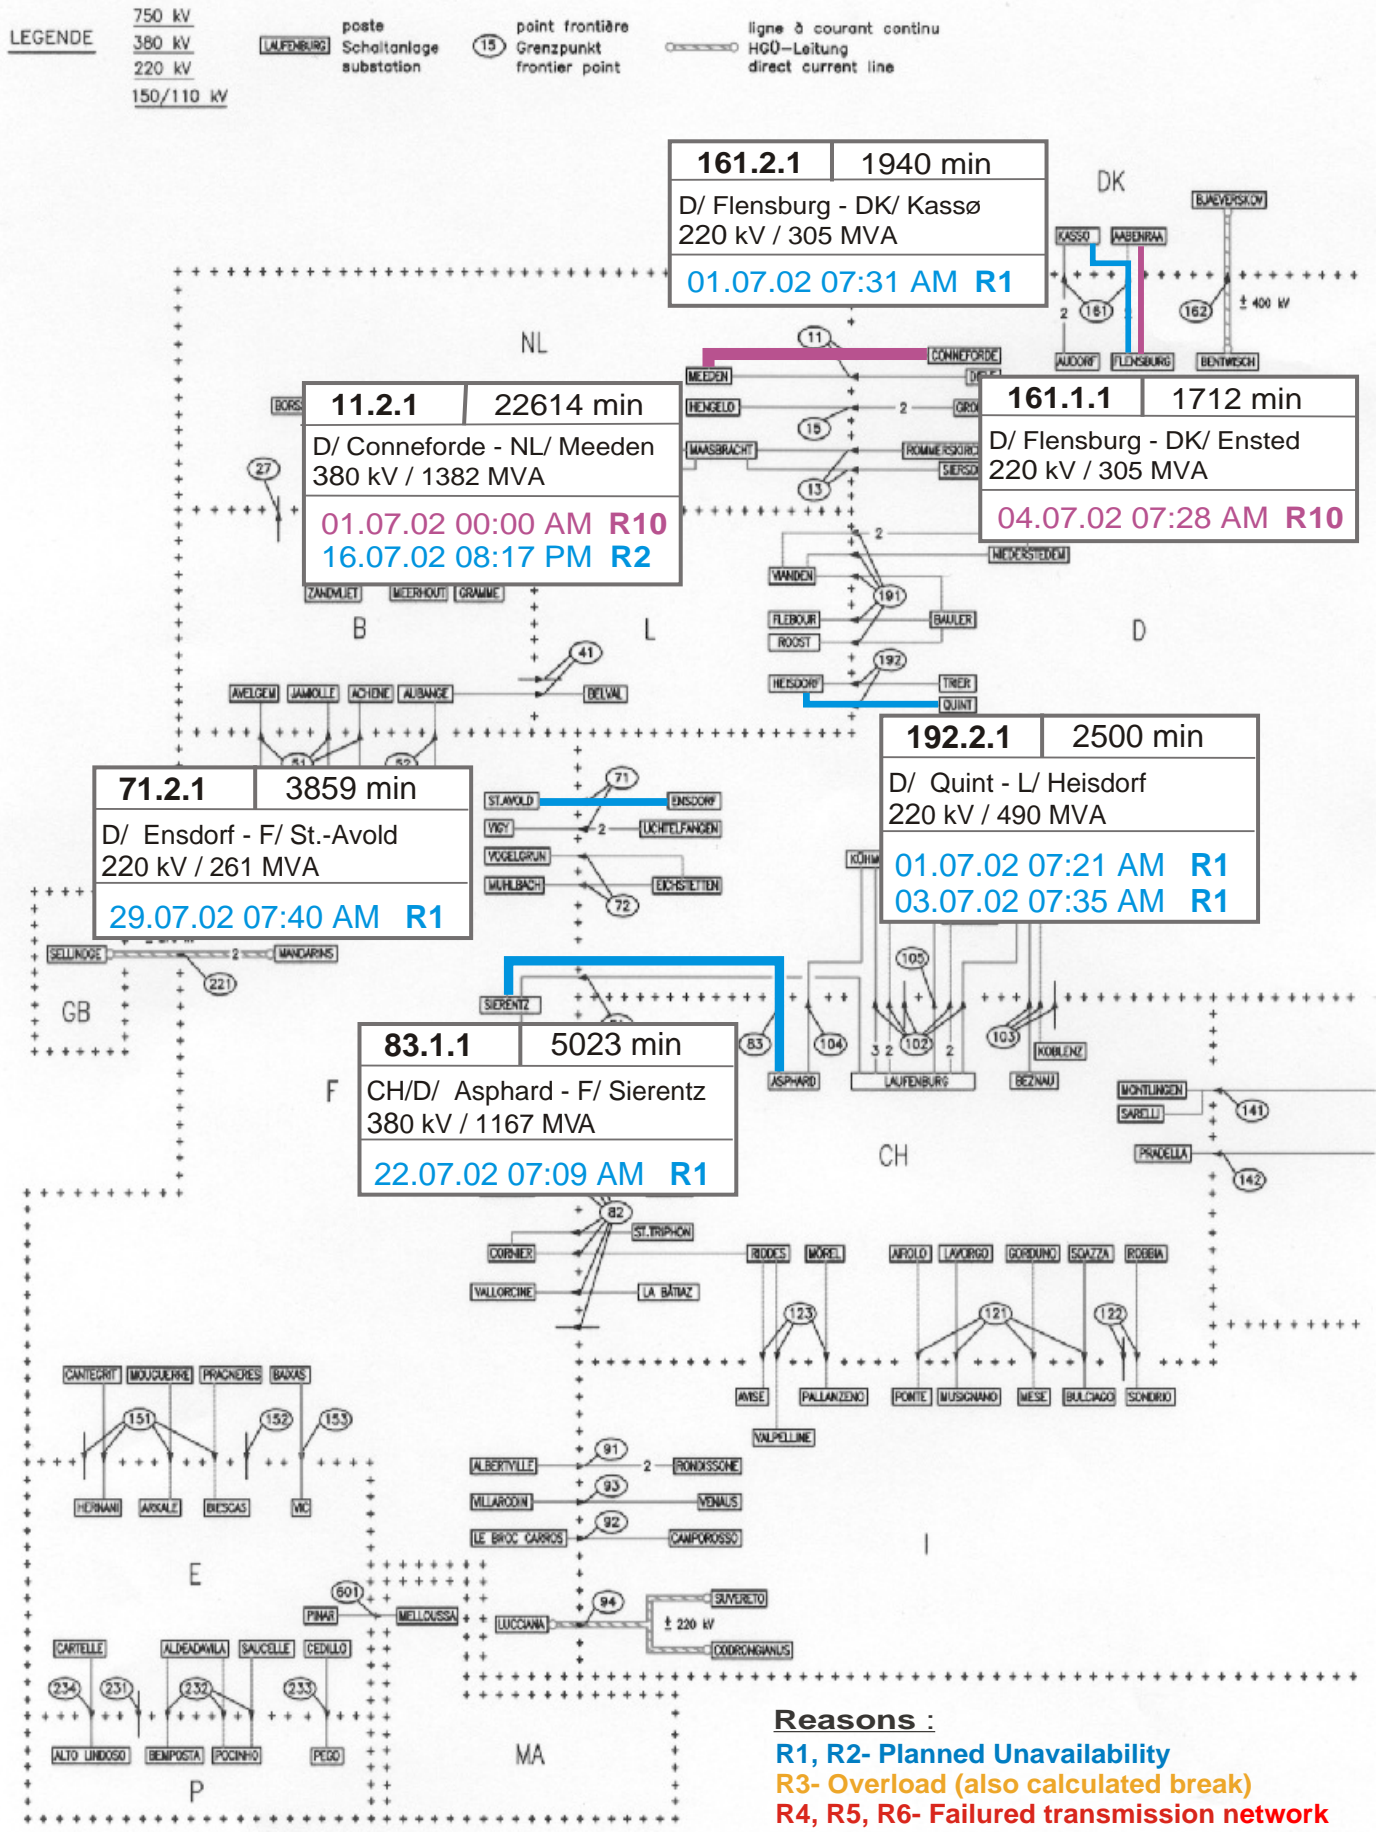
LEGENDE

750 kV
380 kV
220 kV
150/110 kV

LAUFENBURG poste Schaltanlage substation

15 point frontière Grenzpunkt frontier point

ligne à courant continu HGÜ-Leitung direct current line

| 161.2.1 | 1940 min |
|---|---|
| D/ Flensburg - DK/ Kassø 220 kV / 305 MVA | |
| 01.07.02 07:31 AM R1 | |

DK

KASSO
AABENRAA
BJAEVERSKOV
2
161
162
± 400 kV
AUDORF
FLENSBURG
BENTWISCH

NL

11
CONNEFORDE
MEEDEN
DIELE
HENGELO
15
2
GRO
MAASBRACHT
ROMMERSKIRCH
SIERSD
13
BORS
27

| 11.2.1 | 22614 min |
|---|---|
| D/ Conneforde - NL/ Meeden 380 kV / 1382 MVA | |
| 01.07.02 00:00 AM R10 | |
| 16.07.02 08:17 PM R2 | |

| 161.1.1 | 1712 min |
|---|---|
| D/ Flensburg - DK/ Ensted 220 kV / 305 MVA | |
| 04.07.02 07:28 AM R10 | |

2
NIEDERSTEDEM
ZANDVLIET
MEERHOUT
GRAMME
VIANDEN
191
B
L
D
FLEBOUR
BAULER
ROOST
41
192
HEISDORF
TRIER
QUINT
AVELGEM
JAMIOLLE
ACHENE
AUBANGE
BELVAL
51
52

| 71.2.1 | 3859 min |
|---|---|
| D/ Ensdorf - F/ St.-Avold 220 kV / 261 MVA | |
| 29.07.02 07:40 AM R1 | |

71
ST.AVOLD
ENSDORF
VIGY
2
UCHTELFANGEN
VOGELGRUN
MUHLBACH
EICHSTETTEN
72

| 192.2.1 | 2500 min |
|---|---|
| D/ Quint - L/ Heisdorf 220 kV / 490 MVA | |
| 01.07.02 07:21 AM R1 | |
| 03.07.02 07:35 AM R1 | |

KÜHM
SELLINDGE
2
MANDARINS
221
GB
105
SIERENTZ

| 83.1.1 | 5023 min |
|---|---|
| CH/D/ Asphard - F/ Sierentz 380 kV / 1167 MVA | |
| 22.07.02 07:09 AM R1 | |

83
104
3 2
102
2
103
ASPHARD
LAUFENBURG
BEZNAU
KOBLENZ
F
MONTLINGEN
SARELLI
141
PRADELLA
142
CH
82
ST.TRIPHON
CORNIER
RIDDES
MOREL
AIROLO
LAVORGO
GORDUNO
SOAZZA
ROBBIA
VALLORCINE
LA BATIAZ
123
121
122
AVISE
PALLANZENO
PONTE
MUSIGNANO
MESE
BULCIAGO
SONDRIO
VALPELLINE
CANTEGRIT
MOUGUERRE
PRAGNERES
BAIXAS
151
152
153
HERNANI
ARKALE
BIESCAS
VIC
91
ALBERTVILLE
2
RONDISSONE
93
VILLARODIN
VENAUS
92
LE BROC CARROS
CAMPOROSSO
E
I
601
PINAR
MELLOUSSA
94
SUVERETO
LUCCIANA
± 220 kV
CODRONGIANUS
CARTELLE
ALDEADAVILA
SAUCELLE
CEDILLO
234
231
232
233
ALTO LINDOSO
BEMPOSTA
POCINHO
PEGO
MA
P

Reasons :
R1, R2- Planned Unavailability
R3- Overload (also calculated break)
R4, R5, R6- Failured transmission network